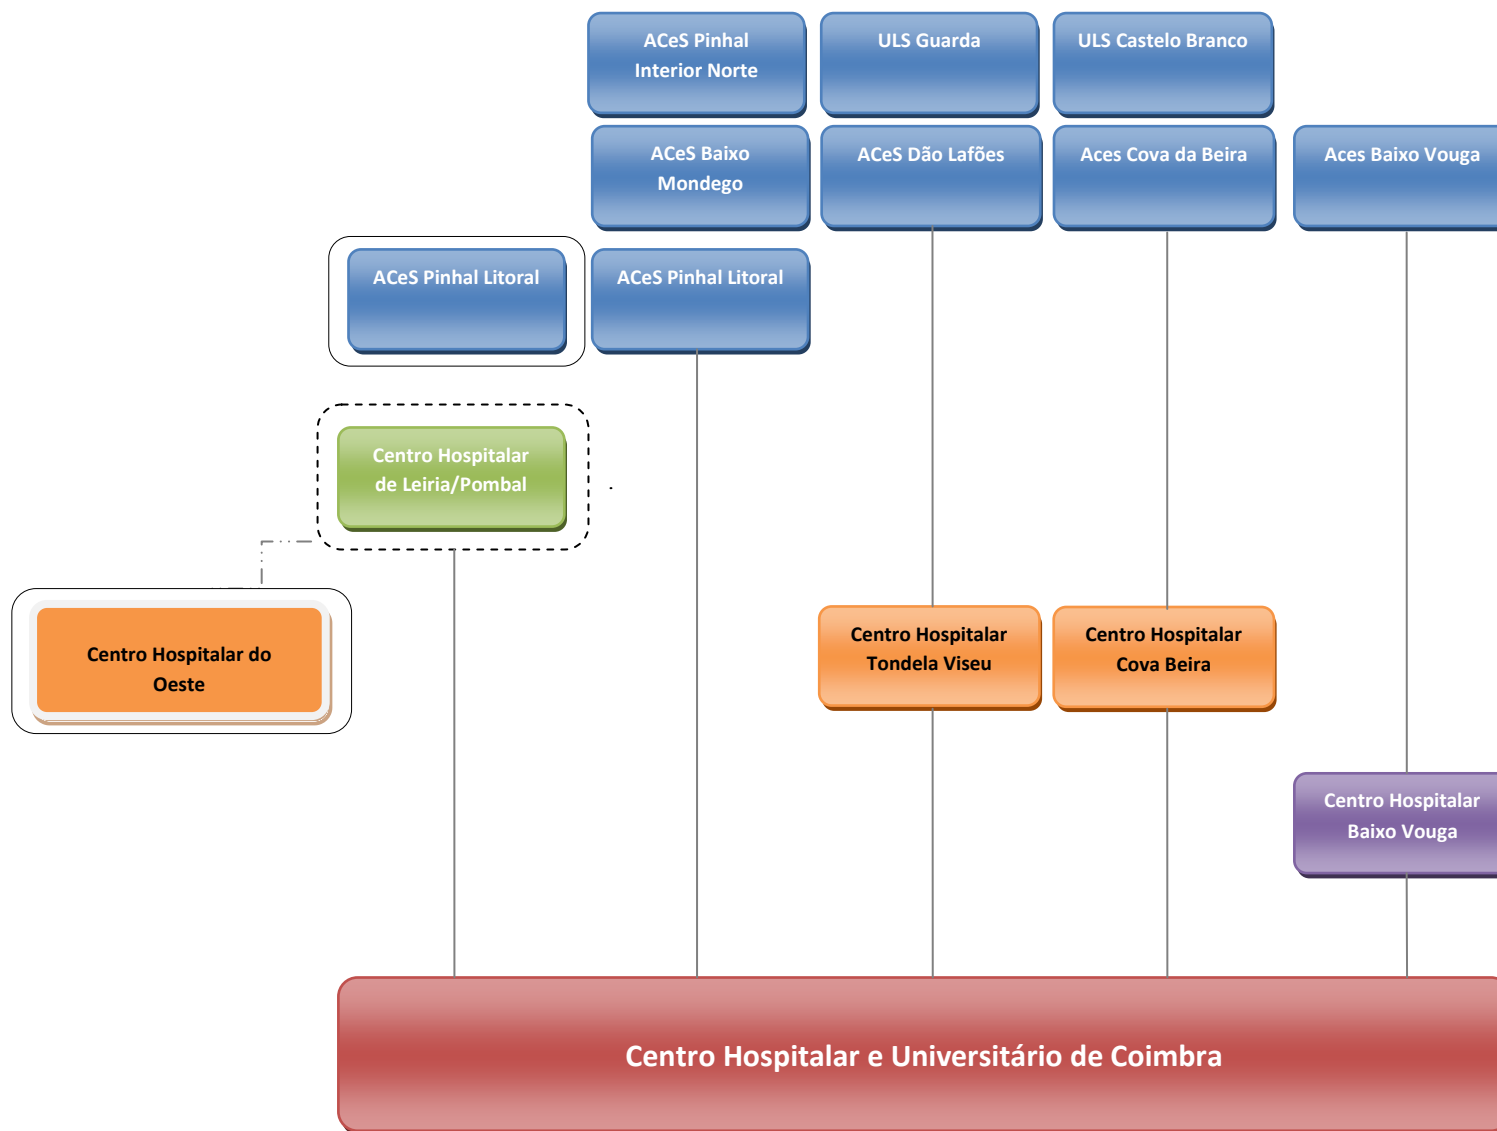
ACeS Pinhal Interior Norte

ULS Guarda

ULS Castelo Branco

ACeS Baixo Mondego

ACeS Dão Lafões

Aces Cova da Beira

Aces Baixo Vouga

ACeS Pinhal Litoral

ACeS Pinhal Litoral

Centro Hospitalar de Leiria/Pombal

Centro Hospitalar do Oeste

Centro Hospitalar Tondela Viseu

Centro Hospitalar Cova Beira

Centro Hospitalar Baixo Vouga

Centro Hospitalar e Universitário de Coimbra